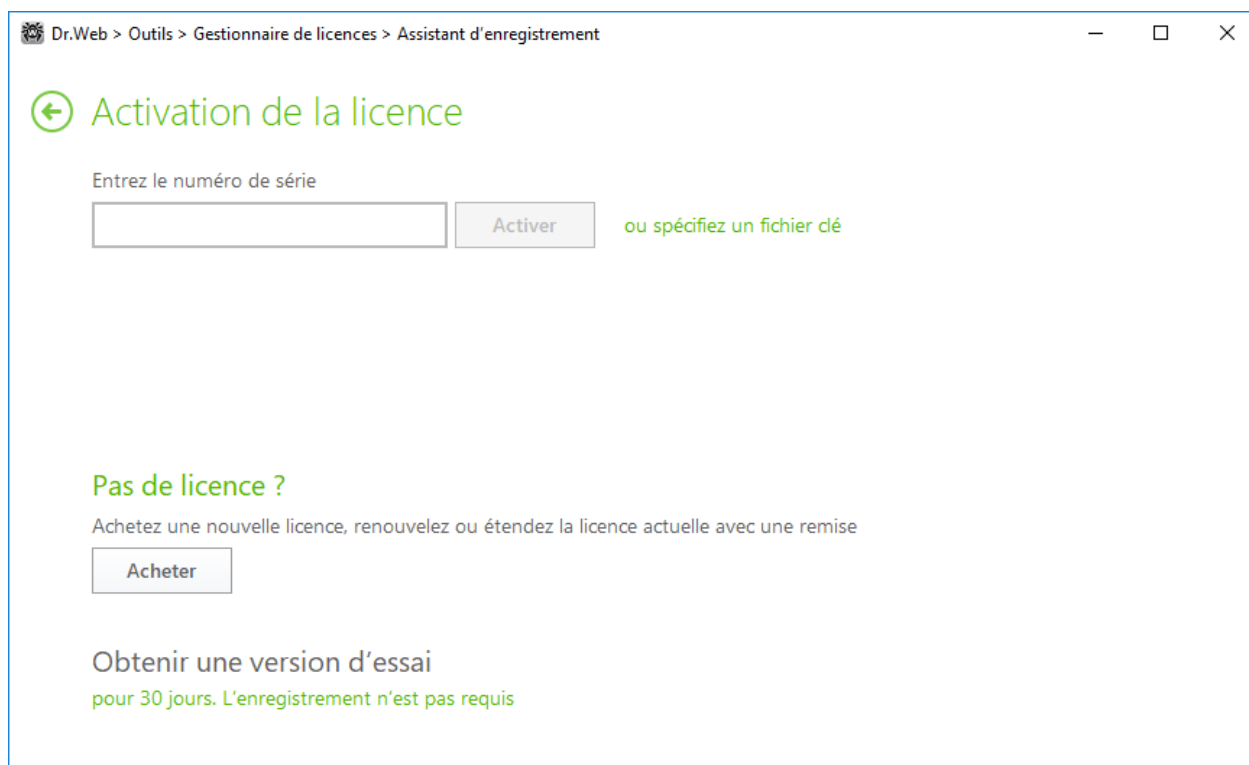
Dr.Web > Outils > Gestionnaire de licences > Assistant d'enregistrement

Activation de la licence

Entrez le numéro de série

Activer

ou spécifiez un fichier clé

Pas de licence ?

Achetez une nouvelle licence, renouvelez ou étendez la licence actuelle avec une remise

Acheter

Obtenir une version d’essai

pour 30 jours. L’enregistrement n’est pas requis